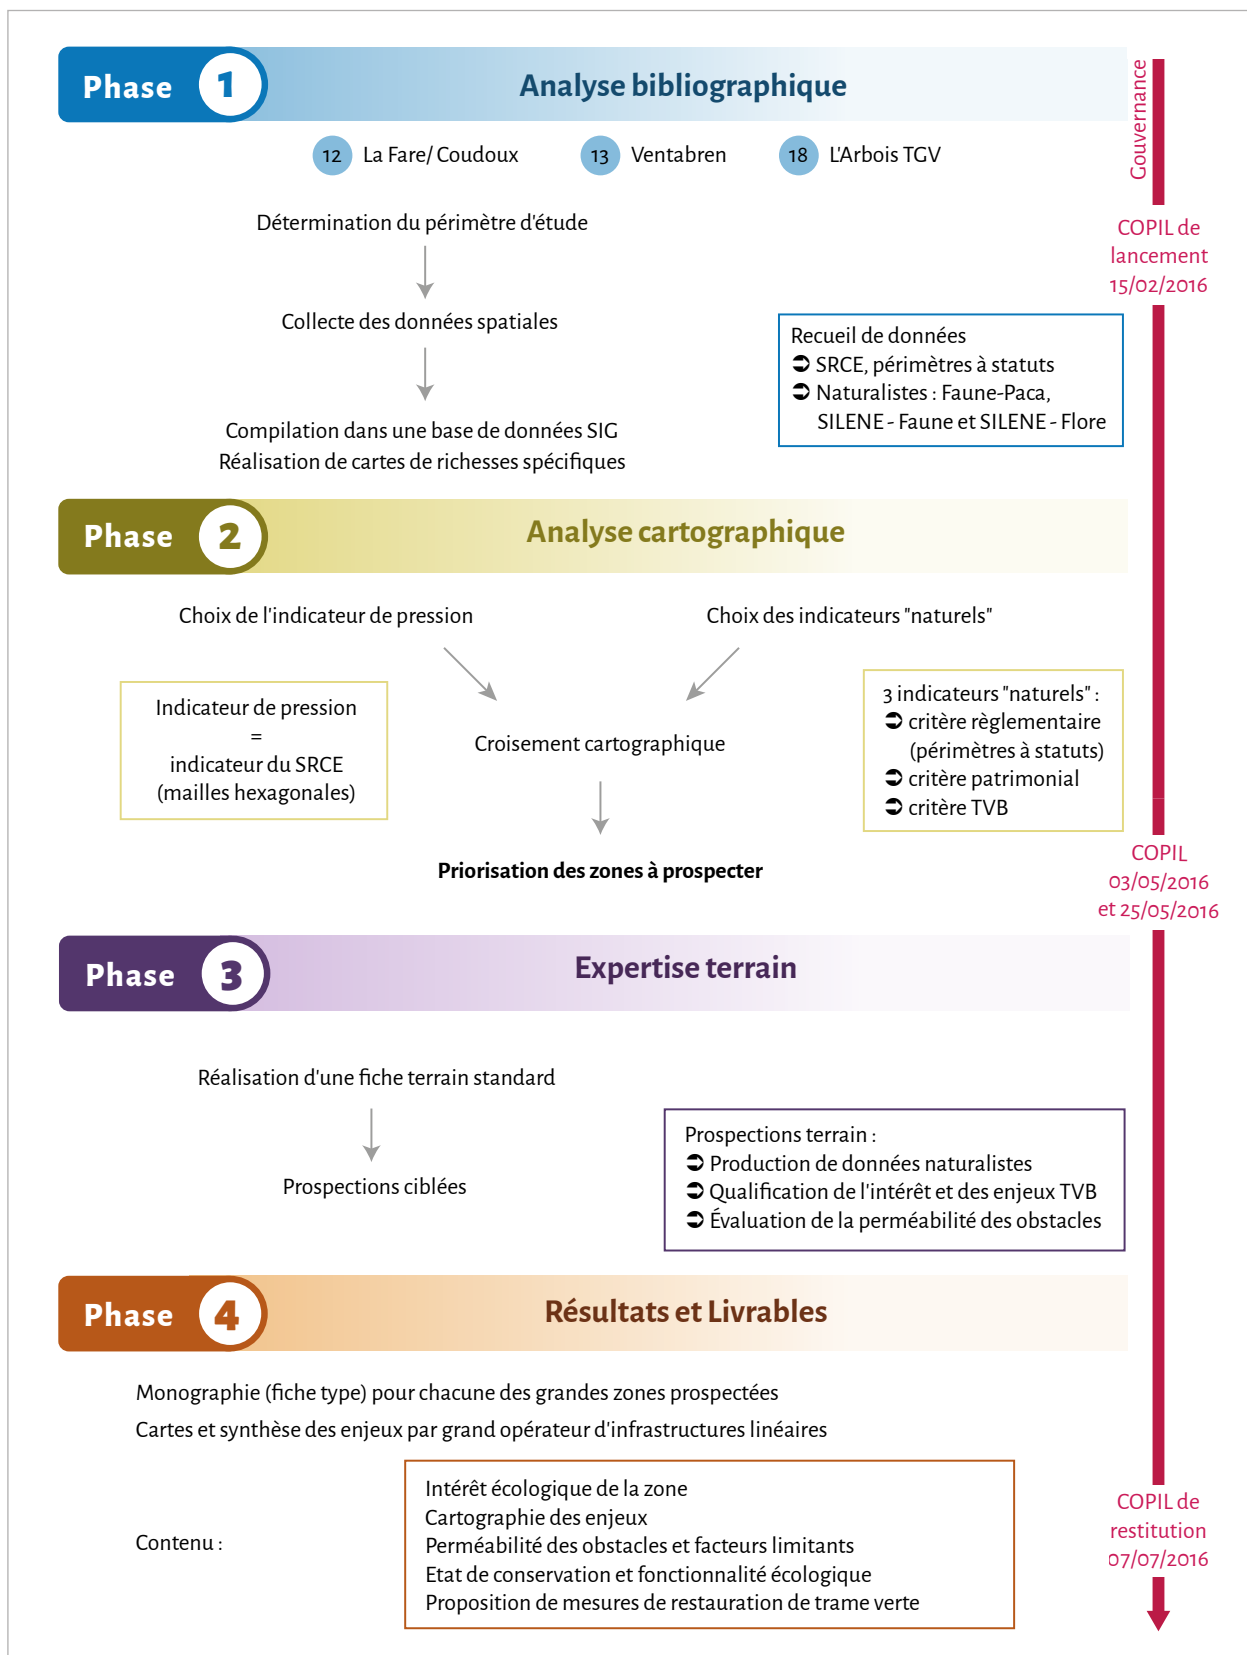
Phase 1 Analyse bibliographique

Gouvernance

12 La Fare/ Coudoux 13 Ventabren 18 L'Arbois TGV

Détermination du périmètre d'étude

Collecte des données spatiales

Compilation dans une base de données SIG
Réalisation de cartes de richesses spécifiques

COPIL de lancement 15/02/2016

Recueil de données
➲ SRCE, périmètres à statuts
➲ Naturalistes : Faune-Paca, SILENE - Faune et SILENE - Flore

Phase 2 Analyse cartographique

Choix de l'indicateur de pression

Choix des indicateurs "naturels"

Indicateur de pression
=
indicateur du SRCE
(mailles hexagonales)

Croisement cartographique

3 indicateurs "naturels" :
➲ critère règlementaire (périmètres à statuts)
➲ critère patrimonial
➲ critère TVB

Priorisation des zones à prospecter

COPIL 03/05/2016 et 25/05/2016

Phase 3 Expertise terrain

Réalisation d'une fiche terrain standard

Prospections ciblées

Prospections terrain :
➲ Production de données naturalistes
➲ Qualification de l'intérêt et des enjeux TVB
➲ Évaluation de la perméabilité des obstacles

Phase 4 Résultats et Livrables

Monographie (fiche type) pour chacune des grandes zones prospectées
Cartes et synthèse des enjeux par grand opérateur d'infrastructures linéaires

Contenu :

Intérêt écologique de la zone
Cartographie des enjeux
Perméabilité des obstacles et facteurs limitants
Etat de conservation et fonctionnalité écologique
Proposition de mesures de restauration de trame verte

COPIL de restitution 07/07/2016